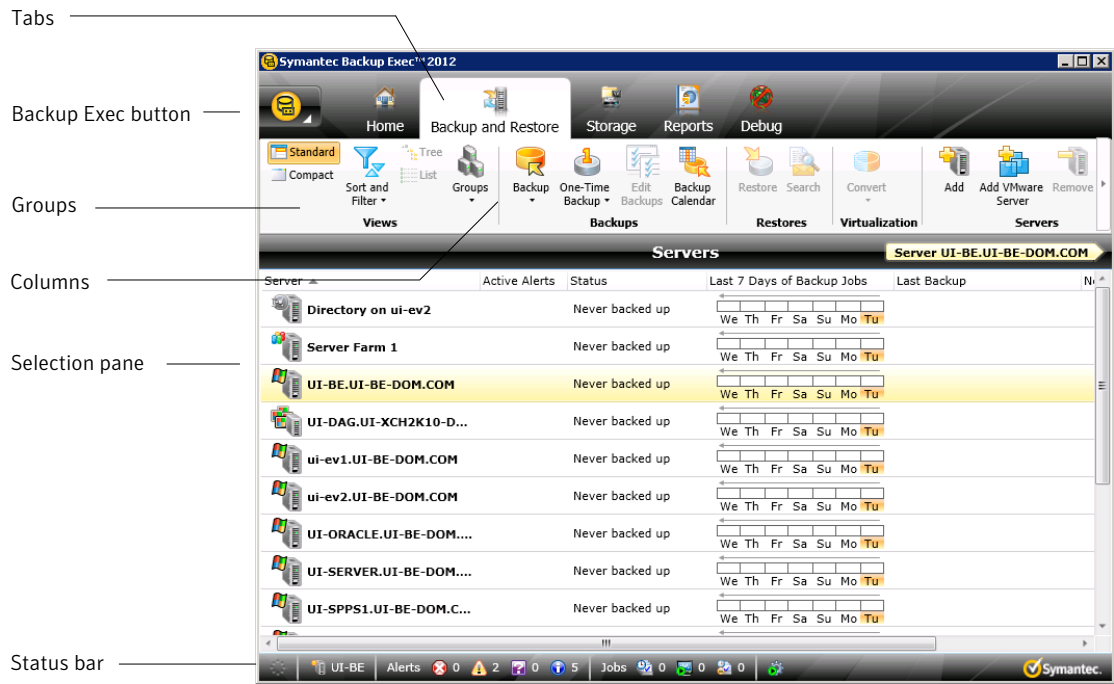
Tabs

Backup Exec button

Groups

Columns

Selection pane

Status bar

Symantec Backup Exec™ 2012

Home | Backup and Restore | Storage | Reports | Debug

Standard
Compact
Tree
List
Sort and Filter
Groups
Views

Backup
One-Time Backup
Edit Backups
Backup Calendar
Backups

Restore
Search
Restores

Convert
Virtualization

Add
Add VMware Server
Remove
Servers

Servers
Server UI-BE.UI-BE-DOM.COM

| Server | Active Alerts | Status | Last 7 Days of Backup Jobs | Last Backup | N |
|---|---|---|---|---|---|
| Directory on ui-ev2 | | Never backed up | We Th Fr Sa Su Mo Tu | | |
| Server Farm 1 | | Never backed up | We Th Fr Sa Su Mo Tu | | |
| UI-BE.UI-BE-DOM.COM | | Never backed up | We Th Fr Sa Su Mo Tu | | |
| UI-DAG.UI-XCH2K10-D... | | Never backed up | We Th Fr Sa Su Mo Tu | | |
| ui-ev1.UI-BE-DOM.COM | | Never backed up | We Th Fr Sa Su Mo Tu | | |
| ui-ev2.UI-BE-DOM.COM | | Never backed up | We Th Fr Sa Su Mo Tu | | |
| UI-ORACLE.UI-BE-DOM.... | | Never backed up | We Th Fr Sa Su Mo Tu | | |
| UI-SERVER.UI-BE-DOM.... | | Never backed up | We Th Fr Sa Su Mo Tu | | |
| UI-SPPS1.UI-BE-DOM.C... | | Never backed up | We Th Fr Sa Su Mo Tu | | |

UI-BE | Alerts 0 2 0 5 | Jobs 0 0 0
Symantec.